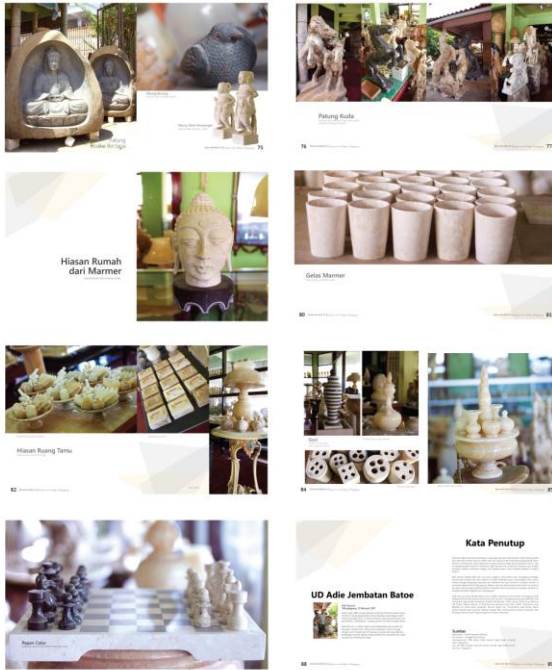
Patung Budha Bertapa

Patung Burung

Patung Dewi Kwan Im

75

Patung Kuda

76

77

Hiasan Rumah dari Marmer

Gelas Marmer

80

81

Hiasan Ruang Tamu

82

Bazi

84

85

Papan Catur

UD Adie Jembatan Batoe

Kata Penutup

88